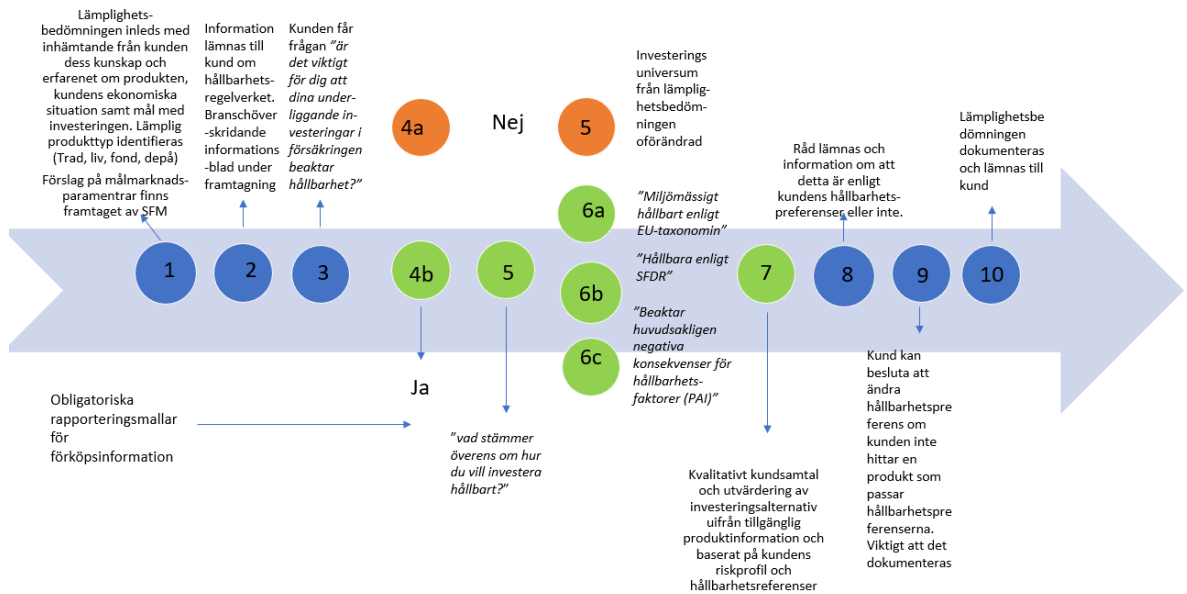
Lämplighetsbedömningen inleds med inhämtande från kunden dess kunskap och erfarenet om produkten, kundens ekonomiska situation samt mål med investeringen. Lämplig produkttyp identifieras (Trad, liv, fond, depå)

Förslag på målmarknadsparamentrar finns framtaget av SFM

Information lämnas till kund om hållbarhetsregelverket. Branschöverskridande informationsblad under framtagning

Kunden får frågan *"är det viktigt för dig att dina underliggande investeringar i försäkringen beaktar hållbarhet?"*

4a

Nej

5

Investeringsuniversum från lämplighetsbedömningen oförändrad

Råd lämnas och information om att detta är enligt kundens hållbarhetspreferenser eller inte.

Lämplighetsbedömningen dokumenteras och lämnas till kund

6a

*"Miljömässigt hållbart enligt EU-taxonomin"*

1

2

3

4b

5

6b

*"Hållbara enligt SFDR"*

7

8

9

10

6c

*"Beaktar huvudsakligen negativa konsekvenser för hållbarhetsfaktorer (PAI)"*

Ja

Obligatoriska rapporteringsmallar för förköpsinformation

*"vad stämmer överens om hur du vill investera hållbart?"*

Kvalitativt kundsamtal och utvärdering av investeringsalternativ uifrån tillgänglig produktinformation och baserat på kundens riskprofil och hållbarhetsreferenser

Kund kan besluta att ändra hållbarhetspreferens om kunden inte hittar en produkt som passar hållbarhetspreferenserna. Viktigt att det dokumenteras